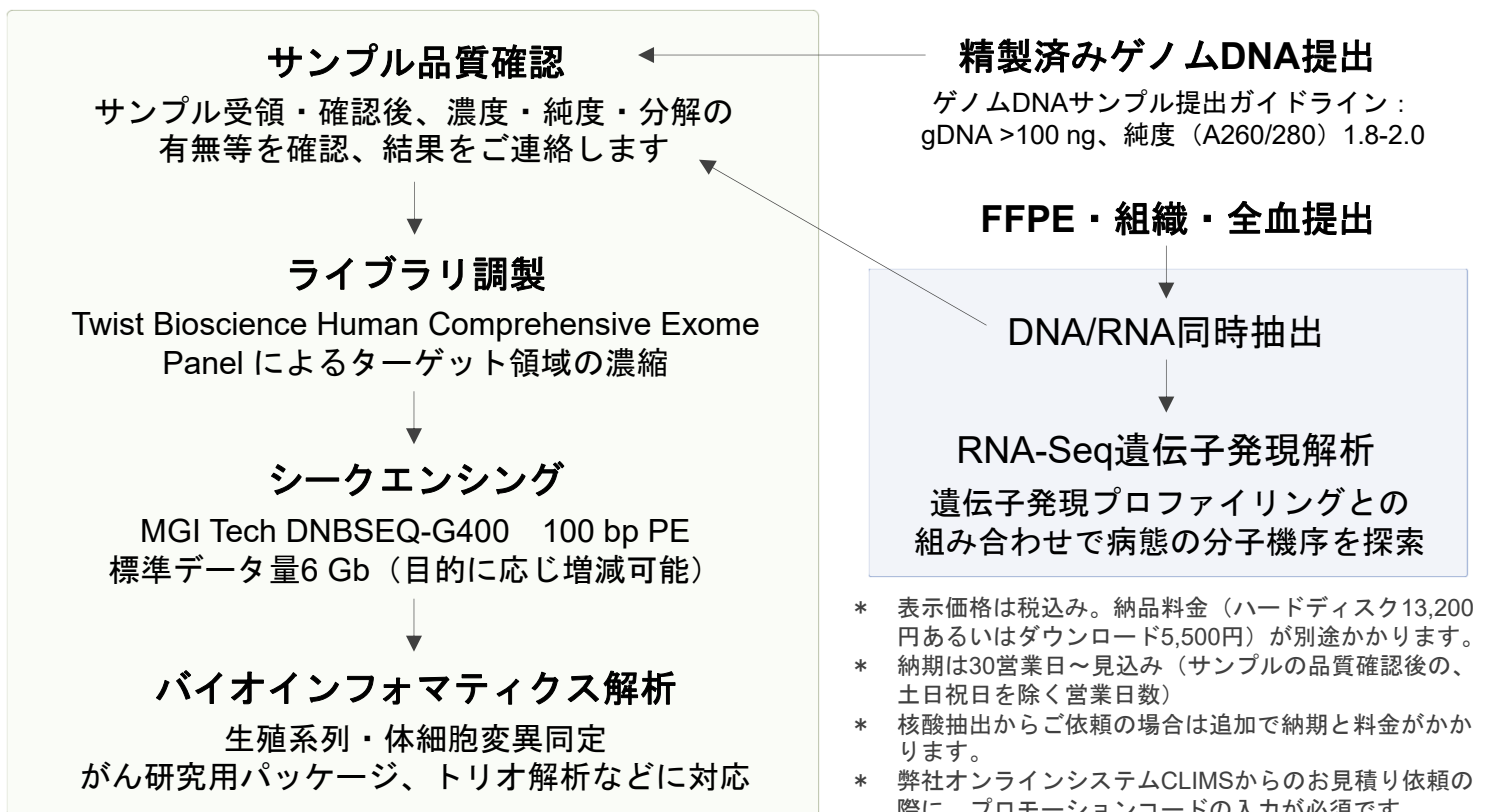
サンプル品質確認

サンプル受領・確認後、濃度・純度・分解の有無等を確認、結果をご連絡します

ライブラリ調製

Twist Bioscience Human Comprehensive Exome Panel によるターゲット領域の濃縮

シークエンシング

MGI Tech DNBSEQ-G400　100 bp PE
標準データ量6 Gb（目的に応じ増減可能）

バイオインフォマティクス解析

生殖系列・体細胞変異同定
がん研究用パッケージ、トリオ解析などに対応

精製済みゲノムDNA提出

ゲノムDNAサンプル提出ガイドライン：
gDNA >100 ng、純度（A260/280）1.8-2.0

FFPE・組織・全血提出

DNA/RNA同時抽出

RNA-Seq遺伝子発現解析

遺伝子発現プロファイリングとの組み合わせで病態の分子機序を探索

＊ 表示価格は税込み。納品料金（ハードディスク13,200円あるいはダウンロード5,500円）が別途かかります。
＊ 納期は30営業日～見込み（サンプルの品質確認後の、土日祝日を除く営業日数）
＊ 核酸抽出からご依頼の場合は追加で納期と料金がかかります。
＊ 弊社オンラインシステムCLIMSからのお見積り依頼の際に、プロモーションコードの入力が必須です。